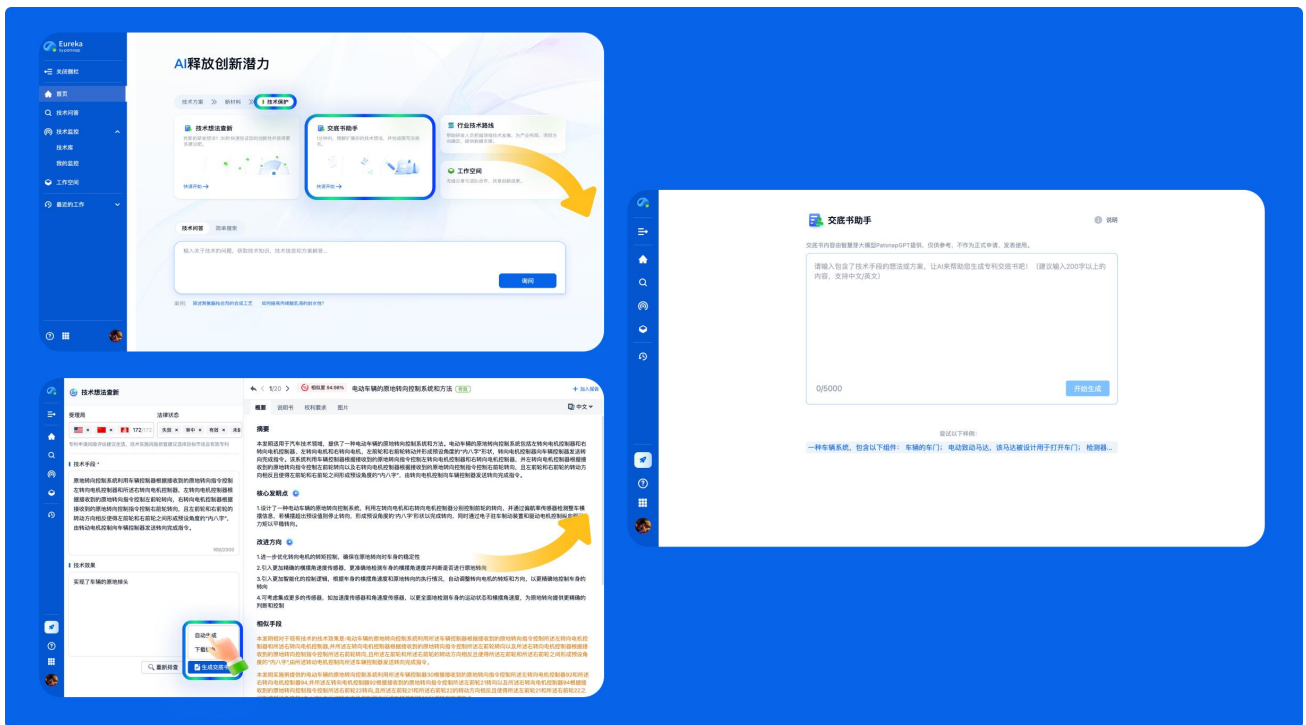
Eureka
by patsnap

关闭侧栏
首页
技术问答
技术监控
技术库
我的监控
工作空间
最近的工作

AI释放创新潜力

技术方案 新材料 技术保护

技术想法查新
快速开始

交底书助手
快速开始

行业技术路线

工作空间

技术问答 简单搜索

输入关于技术的问题，获取技术知识、技术前沿和方案解答...

询问

交底书助手

说明

交底书内容由智慧芽大模型PatsnapGPT提供，仅供参考，不作为正式申请、发表使用。

请输入包含了技术手段的想法或方案，让AI来帮助您生成专利交底书吧！（建议输入200字以上的内容，支持中文/英文）

0/5000

开始生成

尝试以下样例:

一种车辆系统，包含以下组件：车辆的车门；电动致动马达，该马达被设计用于打开车门；检测器...

技术想法查新

受理局
法律状态

技术手段 *

原地转向控制系统利用车辆控制器根据接收到的原地转向指令控制左转向电机控制器和所述右转向电机控制器。左转向电机控制器根据接收到的原地转向指令控制左前轮转向，右转向电机控制器根据接收到的原地转向指令控制右前轮转向，且左前轮和右前轮的转动方向相反使得左前轮和右前轮之间形成预设角度的"内八字"，由转向电机控制车辆控制器发送转向完成指令。

906/2000

技术效果

实现了车辆的原地掉头

自动生成
下载
重新搜索
生成交底书

1/20

相似度 84.98%

电动车辆的原地转向控制系统和方法

加入报告

摘要 说明书 权利要求 图片

中文

摘要

本发明适用于汽车技术领域，提供了一种电动车辆的原地转向控制系统和方法。电动车辆的原地转向控制系统包括左转向电机控制器和右转向电机控制器。左转向电机和右转向电机。左前轮和右前轮转动所形成预设角度的"内八字"形状。转向电机控制器向车辆控制器发送转向完成指令。该系统利用车辆控制器根据接收到的原地转向指令控制左转向电机控制器和右转向电机控制器，并左转向电机控制器根据接收到的原地转向指令控制左前轮转向以及右转向电机控制器根据接收到的原地转向指令控制右前轮转向，且左前轮和右前轮的转动方向相反以使得左前轮和右前轮之间形成预设角度的"内八字"，由转向电机控制车辆控制器发送转向完成指令。

核心发明点

1.设计了一种电动车辆的原地转向控制系统，利用左转向电机和右转向电机控制器分别控制前轮的转向，并通过装载单向感器检测整车横摆信息，前轮摆成出预设角度停止转向，形成预设角度的"内八字"状况完成转向，同时通过电子驻车制动装置和驱动电机控制实现转向动力驱以平稳转向。

改进方向

1.进一步优化转向电机的转矩控制，确保在原地转向时车身的稳定性
2.引入更加精确的横摆角速度传感器，更准确地检测车身的横摆角速度并判断是否进行原地转向
3.引入更加智能化的控制逻辑，根据车身的横摆角速度和原地转向的执行情况，自动调整转向电机的转矩和方向，以更精确地控制车身的转向
4.可考虑集成更多的传感器，如加速度传感器和角速度传感器，以更全面地检测车身的运动状态和横摆角速度，为原地转向提供更精确的判断和控制

相似手段